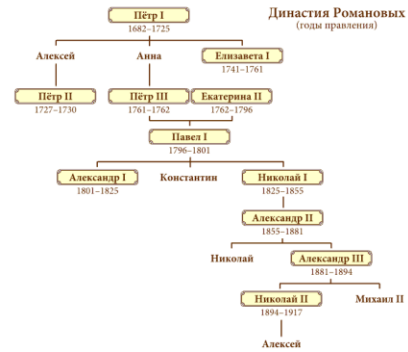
Династия Романовых
(годы правления)

Пётр I
1682–1725

Алексей

Анна

Елизавета I
1741–1761

Пётр II
1727–1730

Пётр III
1761–1762

Екатерина II
1762–1796

Павел I
1796–1801

Александр I
1801–1825

Константин

Николай I
1825–1855

Александр II
1855–1881

Николай

Александр III
1881–1894

Николай II
1894–1917

Михаил II

Алексей